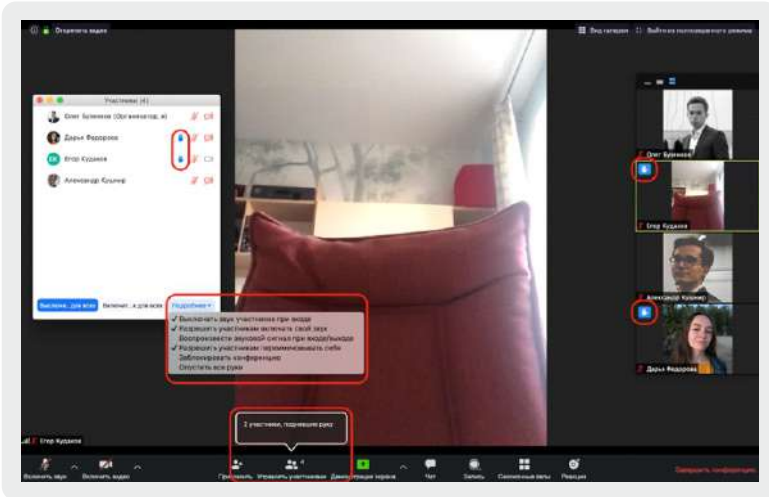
Отправить видео

Вид галереи
Выйти из полноэкранного режима

Участники (4)

Олег Буненков (Организатор, я)

Дарья Федорова

ЕК
Егор Кудаков

Александр Кушнир

Выключ... для всех
Включит... х для всех
Подробнее

✓ Выключать звук участников при входе
✓ Разрешить участникам включать свой звук
Воспроизвести звуковой сигнал при входе/выходе
✓ Разрешить участникам переименовывать себя
Заблокировать конференцию
Опустить все руки

Олег Буненков
Егор Кудаков
Александр Кушнир
Дарья Федорова

Егор Кудаков

2 участников, поднявших руку

Включить звук
Включить видео
Пригласить
Управлять участниками 4
Демонстрация экрана
Чат
Запись
Сессионные залы
Реакции
Завершить конференцию